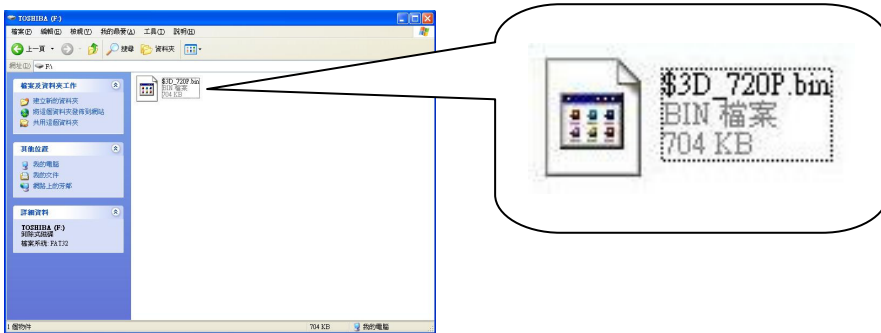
TOSHIBA (F:)
檔案(F) 編輯(E) 檢視(V) 我的最愛(A) 工具(T) 說明(H)
上一頁 搜尋 資料夾
網址(D) F:\

檔案及資料夾工作
建立新的資料夾
將這個資料夾發佈到網站
共用這個資料夾

其他位置
我的電腦
我的文件
網路上的芳鄰

詳細資料
TOSHIBA (F:)
卸除式磁碟
檔案系統: FAT32

$3D_720P.bin
BIN 檔案
704 KB

1 個物件
704 KB
我的電腦

$3D_720P.bin
BIN 檔案
704 KB